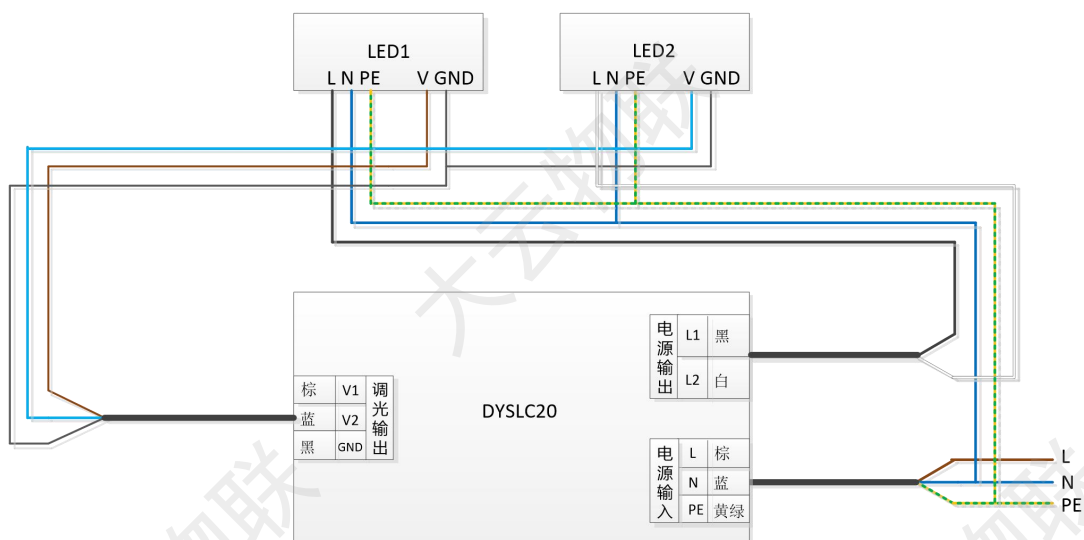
LED1
L N PE V GND

LED2
L N PE V GND

大云物联

| 棕 | V1 | 调光输出 |
|---|---|---|
| 蓝 | V2 | |
| 黑 | GND | |

DYSLC20

| 电源输出 | L1 | 黑 |
|---|---|---|
| | L2 | 白 |

| 电源输入 | L | 棕 |
|---|---|---|
| | N | 蓝 |
| | PE | 黄绿 |

L
N
PE